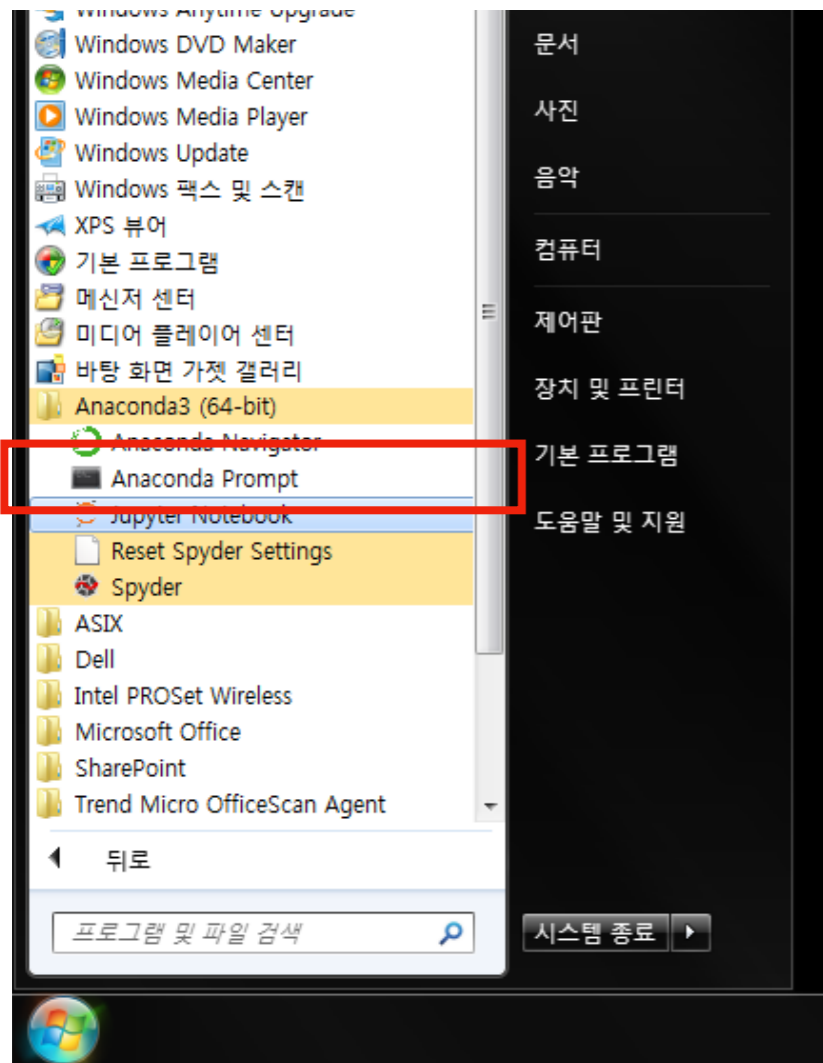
Windows Anytime Upgrade
Windows DVD Maker
Windows Media Center
Windows Media Player
Windows Update
Windows 팩스 및 스캔
XPS 뷰어
기본 프로그램
메신저 센터
미디어 플레이어 센터
바탕 화면 가젯 갤러리
Anaconda3 (64-bit)
Anaconda Navigator
Anaconda Prompt
Jupyter Notebook
Reset Spyder Settings
Spyder
ASIX
Dell
Intel PROSet Wireless
Microsoft Office
SharePoint
Trend Micro OfficeScan Agent

뒤로

프로그램 및 파일 검색

문서
사진
음악
컴퓨터
제어판
장치 및 프린터
기본 프로그램
도움말 및 지원

시스템 종료